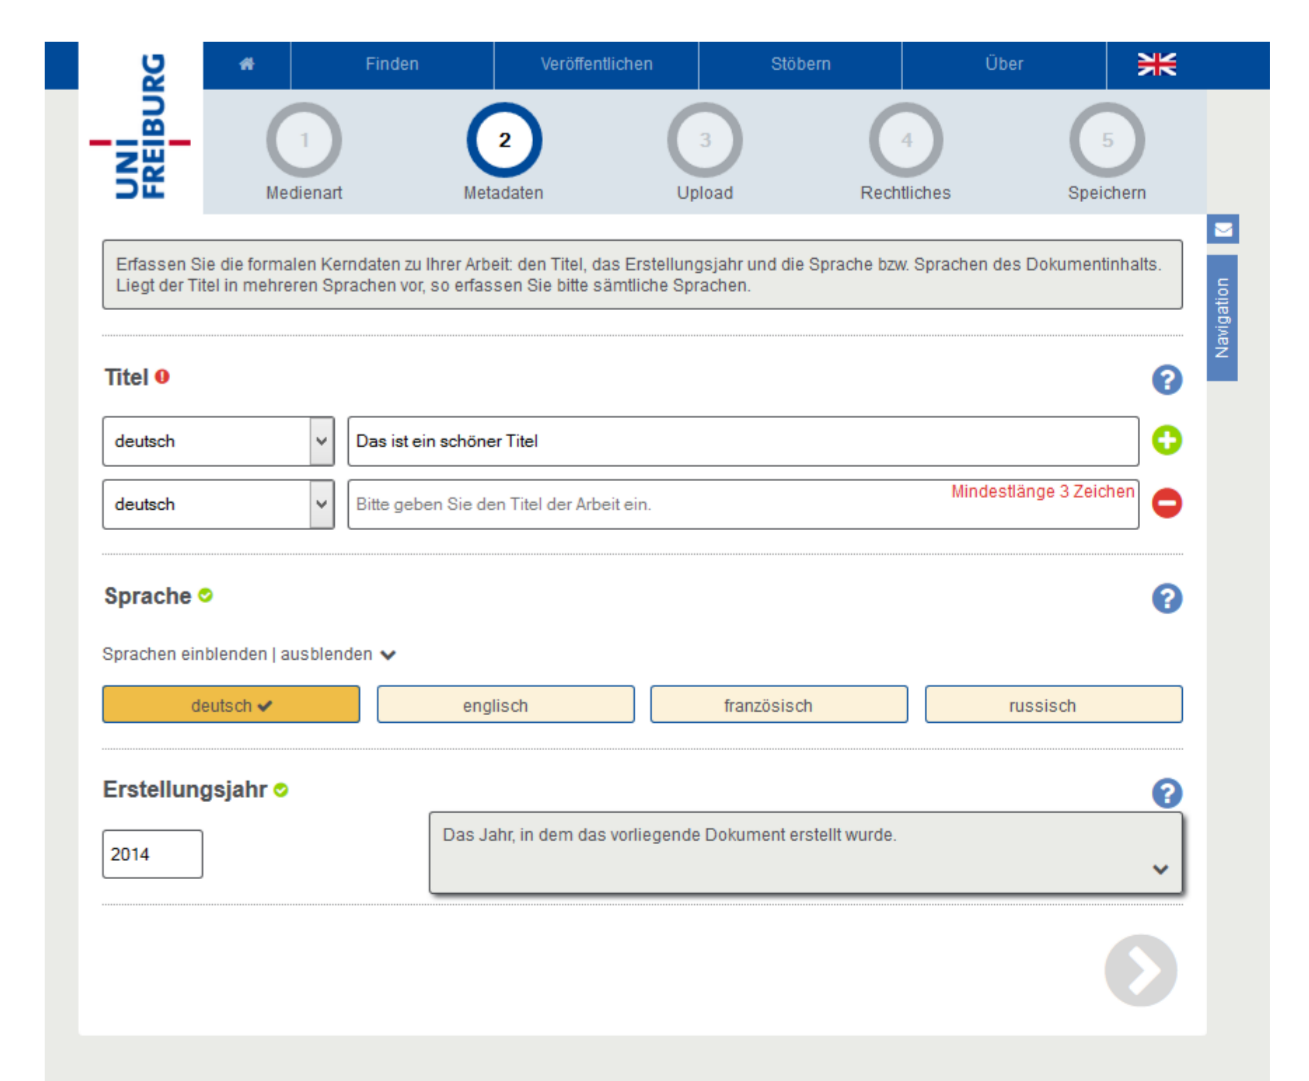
UNI FREIBURG

Finden | Veröffentlichen | Stöbern | Über

1 Medienart
2 Metadaten
3 Upload
4 Rechtliches
5 Speichern

Erfassen Sie die formalen Kerndaten zu Ihrer Arbeit: den Titel, das Erstellungsjahr und die Sprache bzw. Sprachen des Dokumentinhalts. Liegt der Titel in mehreren Sprachen vor, so erfassen Sie bitte sämtliche Sprachen.

Navigation

Titel

deutsch
Das ist ein schöner Titel

deutsch
Bitte geben Sie den Titel der Arbeit ein.
Mindestlänge 3 Zeichen

Sprache

Sprachen einblenden | ausblenden

deutsch
englisch
französisch
russisch

Erstellungsjahr

2014

Das Jahr, in dem das vorliegende Dokument erstellt wurde.